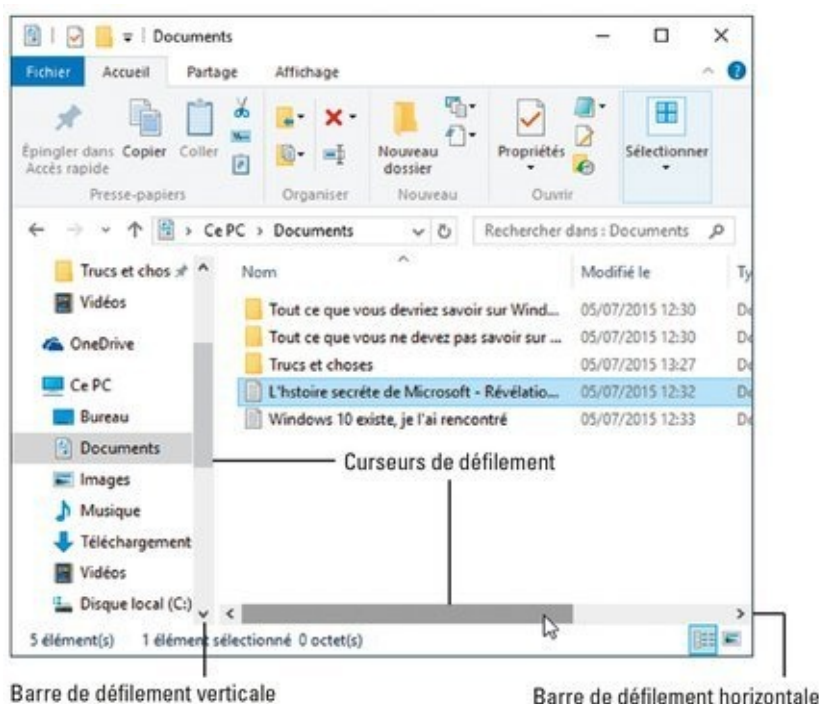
Documents

Fichier Accueil Partage Affichage

Épingler dans Accès rapide Copier Coller

Presse-papiers

Organiser

Nouveau dossier

Nouveau

Propriétés

Ouvrir

Sélectionner

← → ↑ > Ce PC > Documents

Rechercher dans : Documents

Trucs et chos

Vidéos

OneDrive

Ce PC

Bureau

Documents

Images

Musique

Téléchargement

Vidéos

Disque local (C:)

Nom | Modifié le | Ty

Tout ce que vous devriez savoir sur Wind... 05/07/2015 12:30 Do

Tout ce que vous ne devez pas savoir sur ... 05/07/2015 12:30 Do

Trucs et choses 05/07/2015 13:27 Do

L'hstoire secrète de Microsoft - Révélatio... 05/07/2015 12:32 Do

Windows 10 existe, je l'ai rencontré 05/07/2015 12:33 Do

Curseurs de défilement

5 élément(s) 1 élément sélectionné 0 octet(s)

Barre de défilement verticale

Barre de défilement horizontale